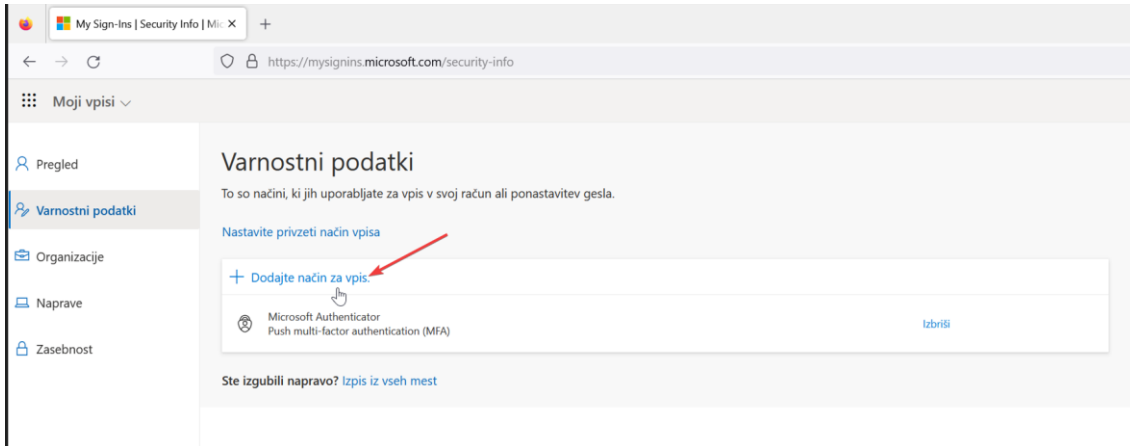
My Sign-Ins | Security Info | Mic ×  +

https://mysignins.microsoft.com/security-info

Moji vpisi

Pregled

Varnostni podatki

Organizacije

Naprave

Zasebnost

Varnostni podatki

To so načini, ki jih uporabljate za vpis v svoj račun ali ponastavitev gesla.

Nastavite privzeti način vpisa

+ Dodajte način za vpis.

Microsoft Authenticator
Push multi-factor authentication (MFA)

Izbriši

Ste izgubili napravo? Izpis iz vseh mest